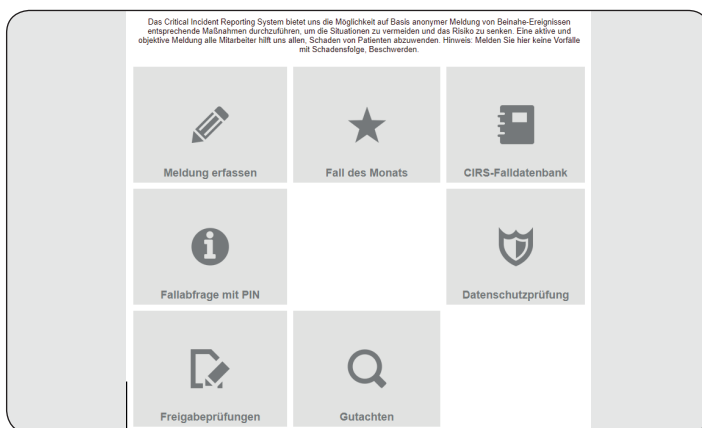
Das Critical Incident Reporting System bietet uns die Möglichkeit auf Basis anonymer Meldung von Beinahe-Ereignissen entsprechende Maßnahmen durchzuführen, um die Situationen zu vermeiden und das Risiko zu senken. Eine aktive und objektive Meldung alle Mitarbeiter hilft uns allen, Schaden von Patienten abzuwenden. Hinweis: Melden Sie hier keine Vorfälle mit Schadensfolge, Beschwerden.

Meldung erfassen

Fall des Monats

CIRS-Falldatenbank

Fallabfrage mit PIN

Datenschutzprüfung

Freigabeprüfungen

Gutachten